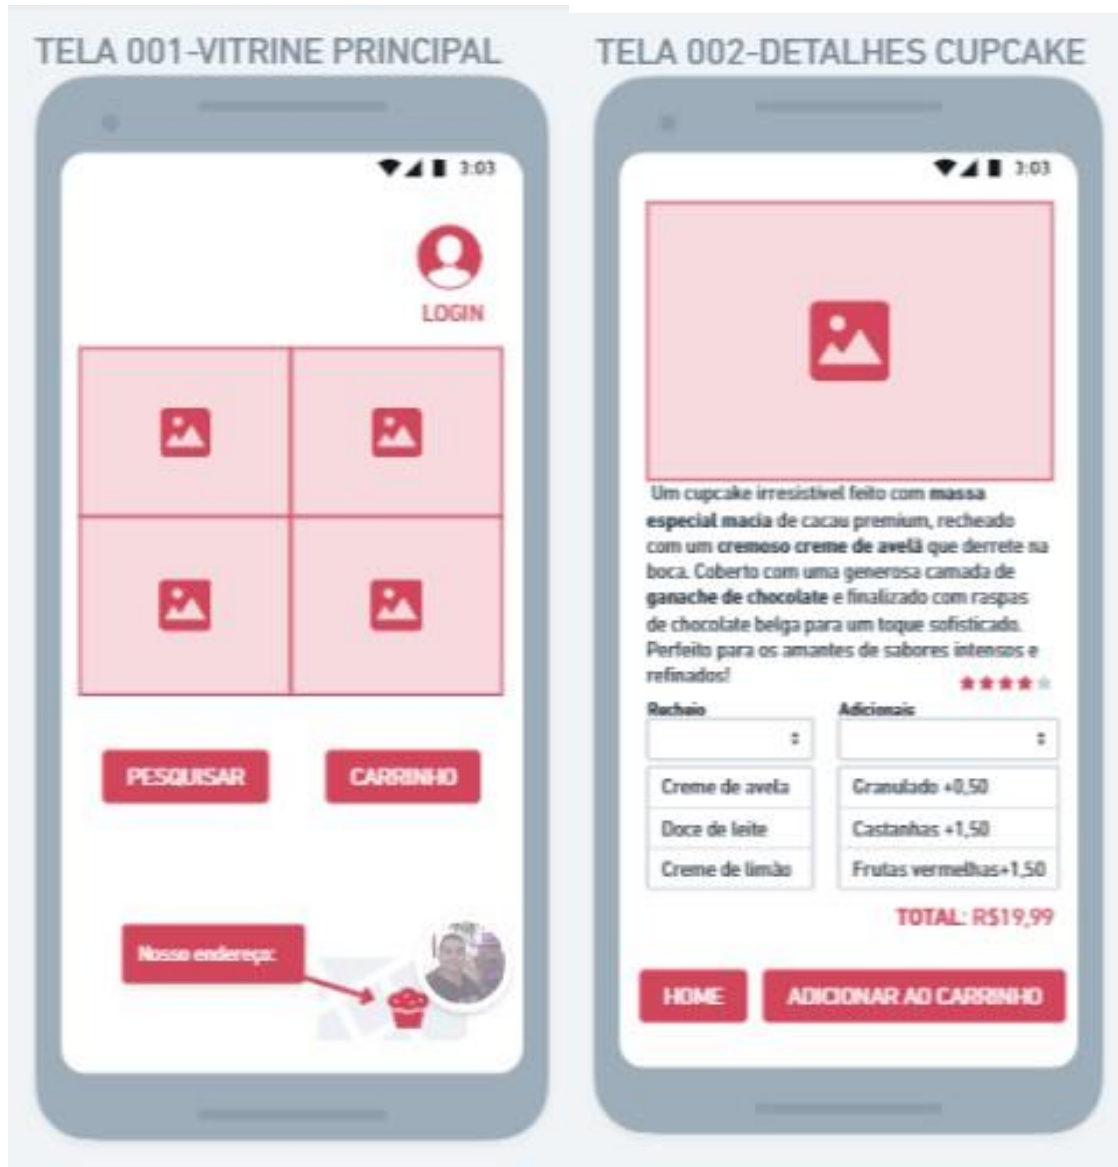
TELA 001-VITRINE PRINCIPAL

3:03

LOGIN

PESQUISAR

CARRINHO

Nosso endereço:

TELA 002-DETALHES CUPCAKE

3:03

Um cupcake irresistível feito com massa especial macia de cacau premium, recheado com um cremoso creme de avelã que derrete na boca. Coberto com uma generosa camada de ganache de chocolate e finalizado com raspas de chocolate belga para um toque sofisticado. Perfeito para os amantes de sabores intensos e refinados!

| Recheio | Adicionais |
|---|---|
| Creme de avelã | Granulado +0,50 |
| Doce de leite | Castanhas +1,50 |
| Creme de limão | Frutas vermelhas+1,50 |

TOTAL: R$19,99

HOME

ADICIONAR AO CARRINHO